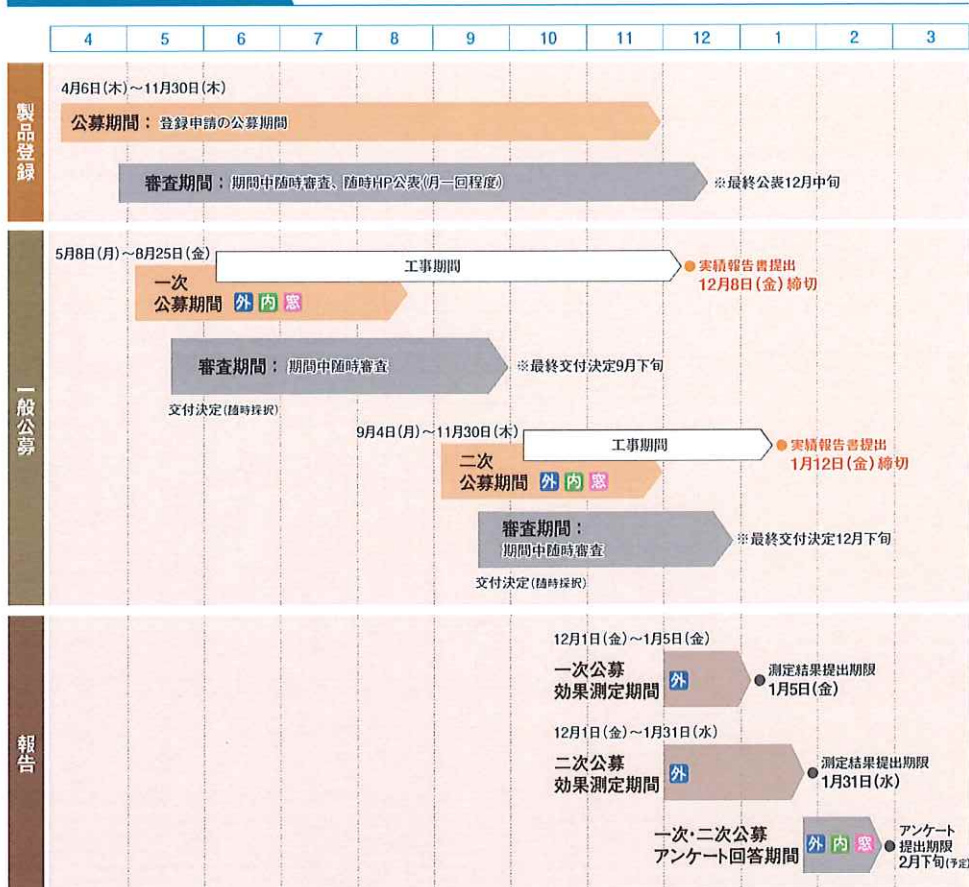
| 4 | 5 | 6 | 7 | 8 | 9 | 10 | 11 | 12 | 1 | 2 | 3 |
|---|---|---|---|---|---|---|---|---|---|---|---|

製品登録

4月6日(木)～11月30日(木)

公募期間：登録申請の公募期間

審査期間：期間中随時審査、随時HP公表(月一回程度)

※最終公表12月中旬

一般公募

5月8日(月)～8月25日(金)

工事期間

実績報告書提出 12月8日(金)締切

一次 公募期間 外 内 窓

審査期間：期間中随時審査

※最終交付決定9月下旬

交付決定(随時採択)

9月4日(月)～11月30日(木)

工事期間

実績報告書提出 1月12日(金)締切

二次 公募期間 外 内 窓

審査期間：期間中随時審査

※最終交付決定12月下旬

交付決定(随時採択)

報告

12月1日(金)～1月5日(金)

一次公募 効果測定期間 外

測定結果提出期限 1月5日(金)

12月1日(金)～1月31日(水)

二次公募 効果測定期間 外

測定結果提出期限 1月31日(水)

一次・二次公募 アンケート回答期間 外 内 窓

アンケート 提出期限 2月下旬(予定)